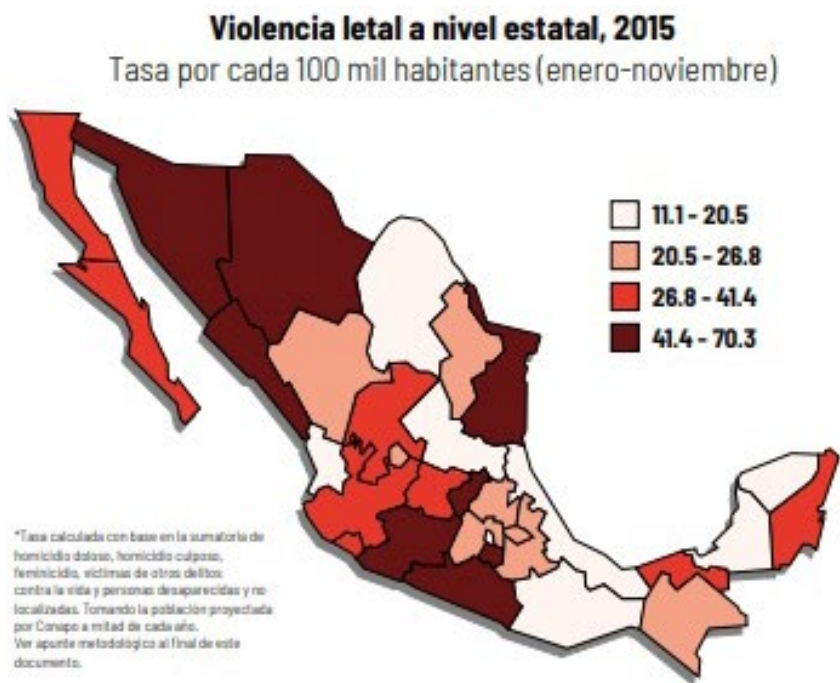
Violencia letal a nivel estatal, 2015
Tasa por cada 100 mil habitantes (enero-noviembre)

11.1 - 20.5
20.5 - 26.8
26.8 - 41.4
41.4 - 70.3

*Tasa calculada con base en la sumatoria de homicidio doloso, homicidio culposo, feminicidio, víctimas de otros delitos contra la vida y personas desaparecidas y no localizadas. Tomando la población proyectada por Conapo a mitad de cada año. Ver apunte metodológico al final de este documento.